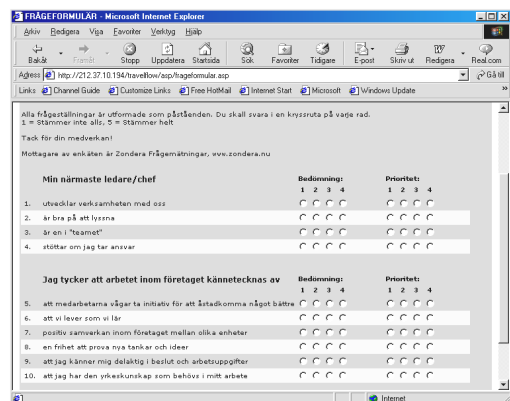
FRÅGEFORMULÄR - Microsoft Internet Explorer

Arkiv Redigera Visa Favoriter Verktyg Hjälp

Bakåt Framåt Stopp Uppdatera Startsida Sök Favoriter Tidigare E-post Skriv ut Redigera Real.com

Adress http://212.37.10.194/travelflow/asp/frageformular.asp Gå till

Links Channel Guide Customize Links Free HotMail Internet Start Microsoft Windows Update

Alla frågeställningar är utformade som påståenden. Du skall svara i en kryssruta på varje rad.
1 = Stämmer inte alls, 5 = Stämmer helt

Tack för din medverkan!

Mottagare av enkäten är Zondera Frågemätningar, www.zondera.nu

| | Min närmaste ledare/chef | Bedömning: 1 2 3 4 | Prioritet: 1 2 3 4 |
|---|---|---|---|
| 1. | utvecklar verksamheten med oss | | |
| 2. | är bra på att lyssna | | |
| 3. | är en i "teamet" | | |
| 4. | stöttar om jag tar ansvar | | |

| | Jag tycker att arbetet inom företaget kännetecknas av | Bedömning: 1 2 3 4 | Prioritet: 1 2 3 4 |
|---|---|---|---|
| 5. | att medarbetarna vågar ta initiativ för att åstadkomma något bättre | | |
| 6. | att vi lever som vi lär | | |
| 7. | positiv samverkan inom företaget mellan olika enheter | | |
| 8. | en frihet att prova nya tankar och ideer | | |
| 9. | att jag känner mig delaktig i beslut och arbetsuppgifter | | |
| 10. | att jag har den yrkeskunskap som behövs i mitt arbete | | |

Internet